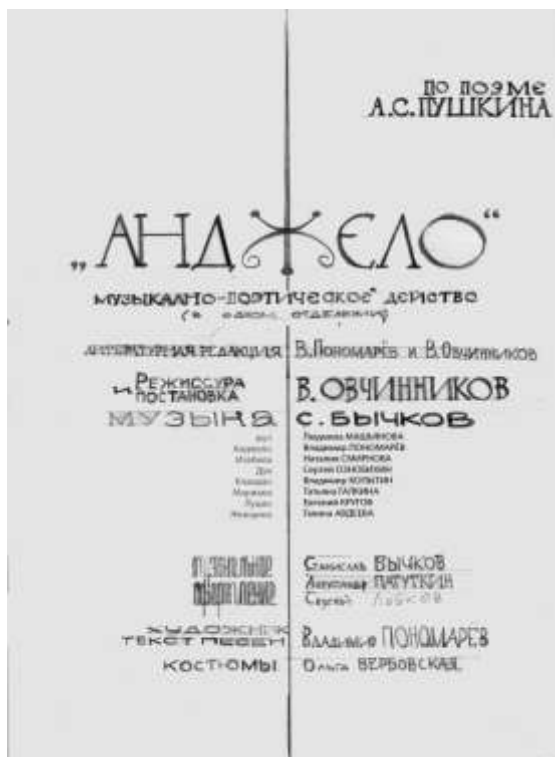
ПО ПОЭМЕ
А.С.ПУШКИНА

„АНДЖЕЛО"

МУЗЫКАЛЬНО-ПОЭТИЧЕСКОЕ ДЕЙСТВО
(в одном отделении)

ЛИТЕРАТУРНАЯ РЕДАКЦИЯ В.Пономарёв и В.Овчинников

РЕЖИССУРА И ПОСТАНОВКА В.ОВЧИННИКОВ

МУЗЫКА С.БЫЧКОВ

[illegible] Людмила МАШИНОВА
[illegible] Владимир ПОНОМАРЕВ
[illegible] Наталия СМИРНОВА
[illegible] Сергей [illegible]
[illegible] Владимир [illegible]
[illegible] Татьяна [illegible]
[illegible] Евгений КРУГОВ
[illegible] Галина АВДЕЕВА

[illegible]
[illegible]

Станислав БЫЧКОВ
Александр ПАГУТКИН
Сергей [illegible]

ХУДОЖНИК
ТЕКСТ ПЕСЕН

Владимир ПОНОМАРЕВ

КОСТЮМЫ Ольга ВЕРБОВСКАЯ